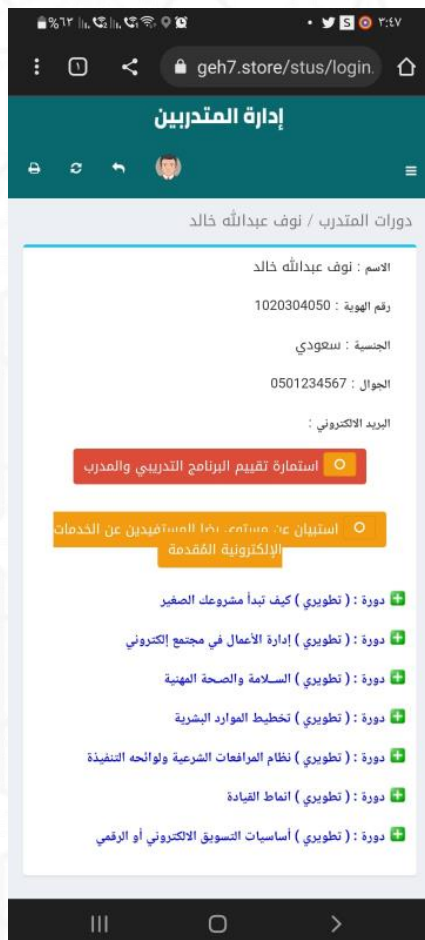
%٦٣ ٣:٤٧

geh7.store/stus/login.

إدارة المتدربين

دورات المتدرب / نوف عبدالله خالد

الاسم : نوف عبدالله خالد

رقم الهوية : 1020304050

الجنسية : سعودي

الجوال : 0501234567

البريد الالكتروني :

استمارة تقييم البرنامج التدريبي والمدرب

استبيان عن مستوى رضا المستفيدين عن الخدمات الإلكترونية المقدمة

دورة : ( تطويري ) كيف تبدأ مشروعك الصغير

دورة : ( تطويري ) إدارة الأعمال في مجتمع إلكتروني

دورة : ( تطويري ) السـلامة والصحة المهنية

دورة : ( تطويري ) تخطيط الموارد البشرية

دورة : ( تطويري ) نظام المرافعات الشرعية ولوائحه التنفيذة

دورة : ( تطويري ) انماط القيادة

دورة : ( تطويري ) أساسيات التسويق الالكتروني أو الرقمي